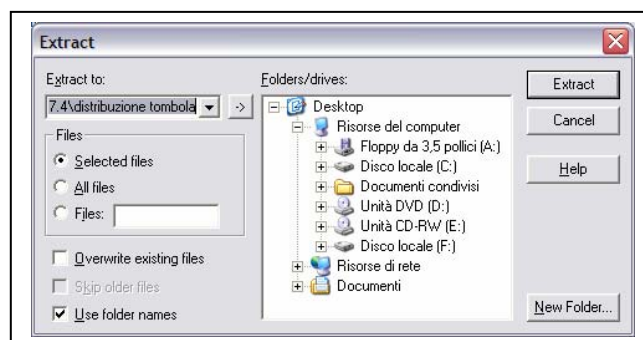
Extract

Extract to:
7.4\distribuzione tombola
->

Files
Selected files
All files
Files:

Overwrite existing files
Skip older files
Use folder names

Folders/drives:
Desktop
Risorse del computer
Floppy da 3,5 pollici (A:)
Disco locale (C:)
Documenti condivisi
Unità DVD (D:)
Unità CD-RW (E:)
Disco locale (F:)
Risorse di rete
Documenti

Extract
Cancel
Help
New Folder...